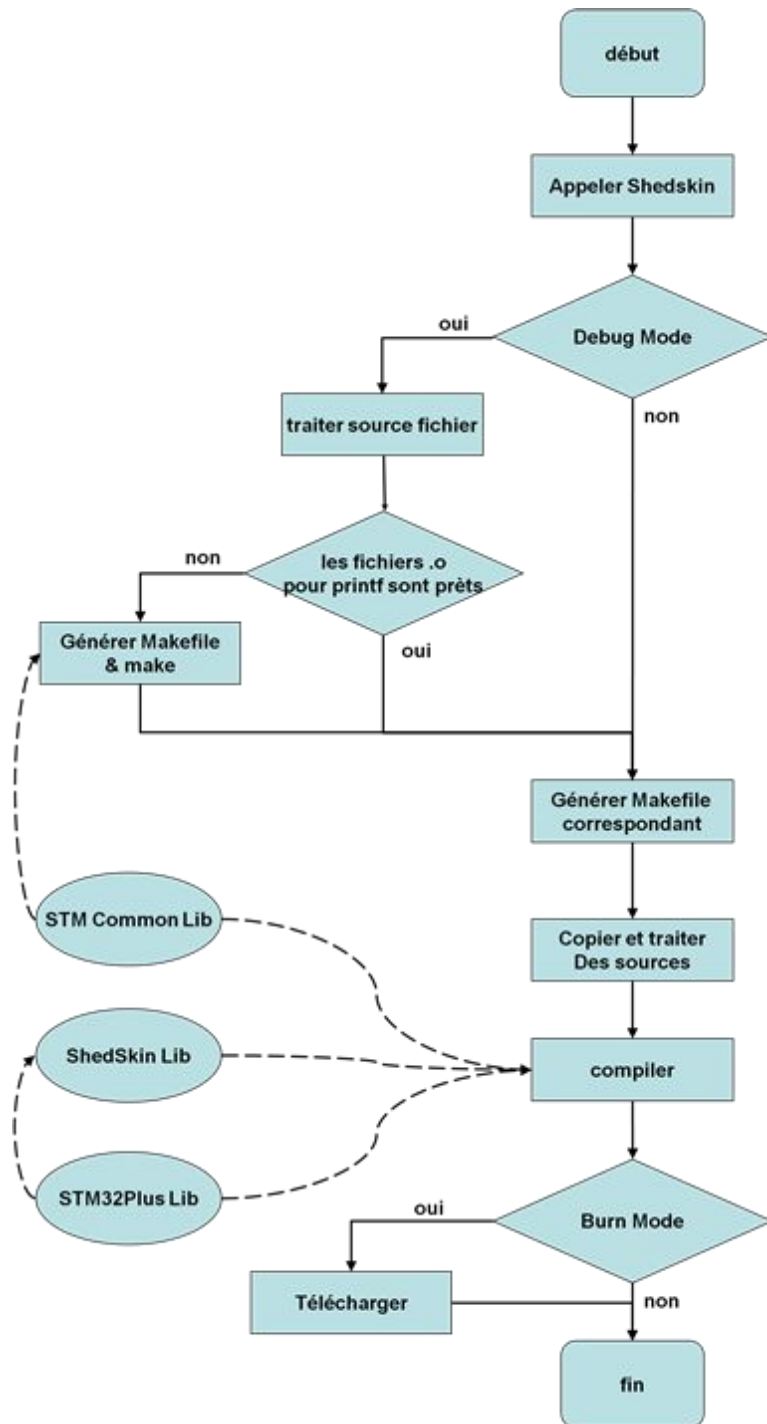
début

Appeler Shedskin

Debug Mode

oui

non

traiter source fichier

les fichiers .o pour printf sont prèts

non

oui

Générer Makefile & make

Générer Makefile correspondant

STM Common Lib

Copier et traiter Des sources

ShedSkin Lib

compiler

STM32Plus Lib

Burn Mode

oui

Télécharger

non

fin